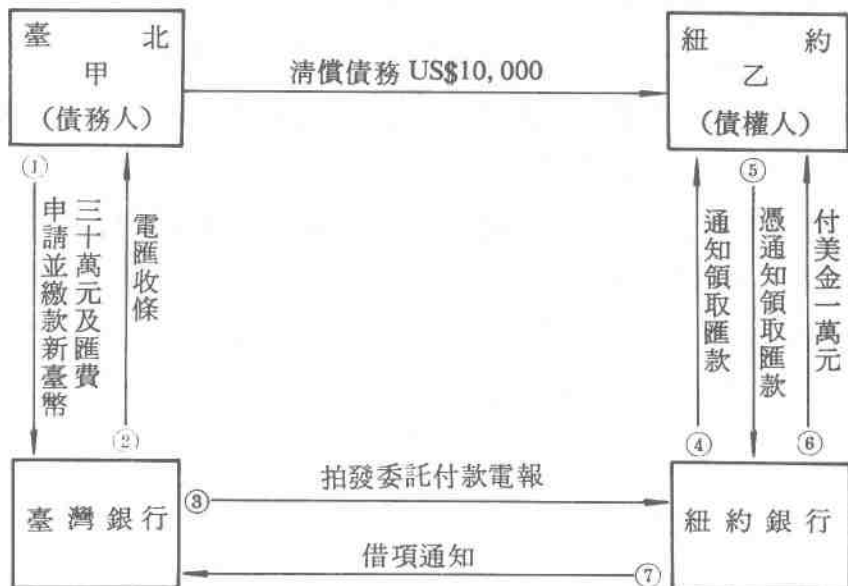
臺北
甲
(債務人)

清償債務 US$10,000

紐約
乙
(債權人)

①
申請並繳款新臺幣三十萬元及匯費

電匯收條
②

④
通知領取匯款

⑤
憑通知領取匯款

⑥
付美金一萬元

臺灣銀行

③
拍發委託付款電報

借項通知
⑦

紐約銀行